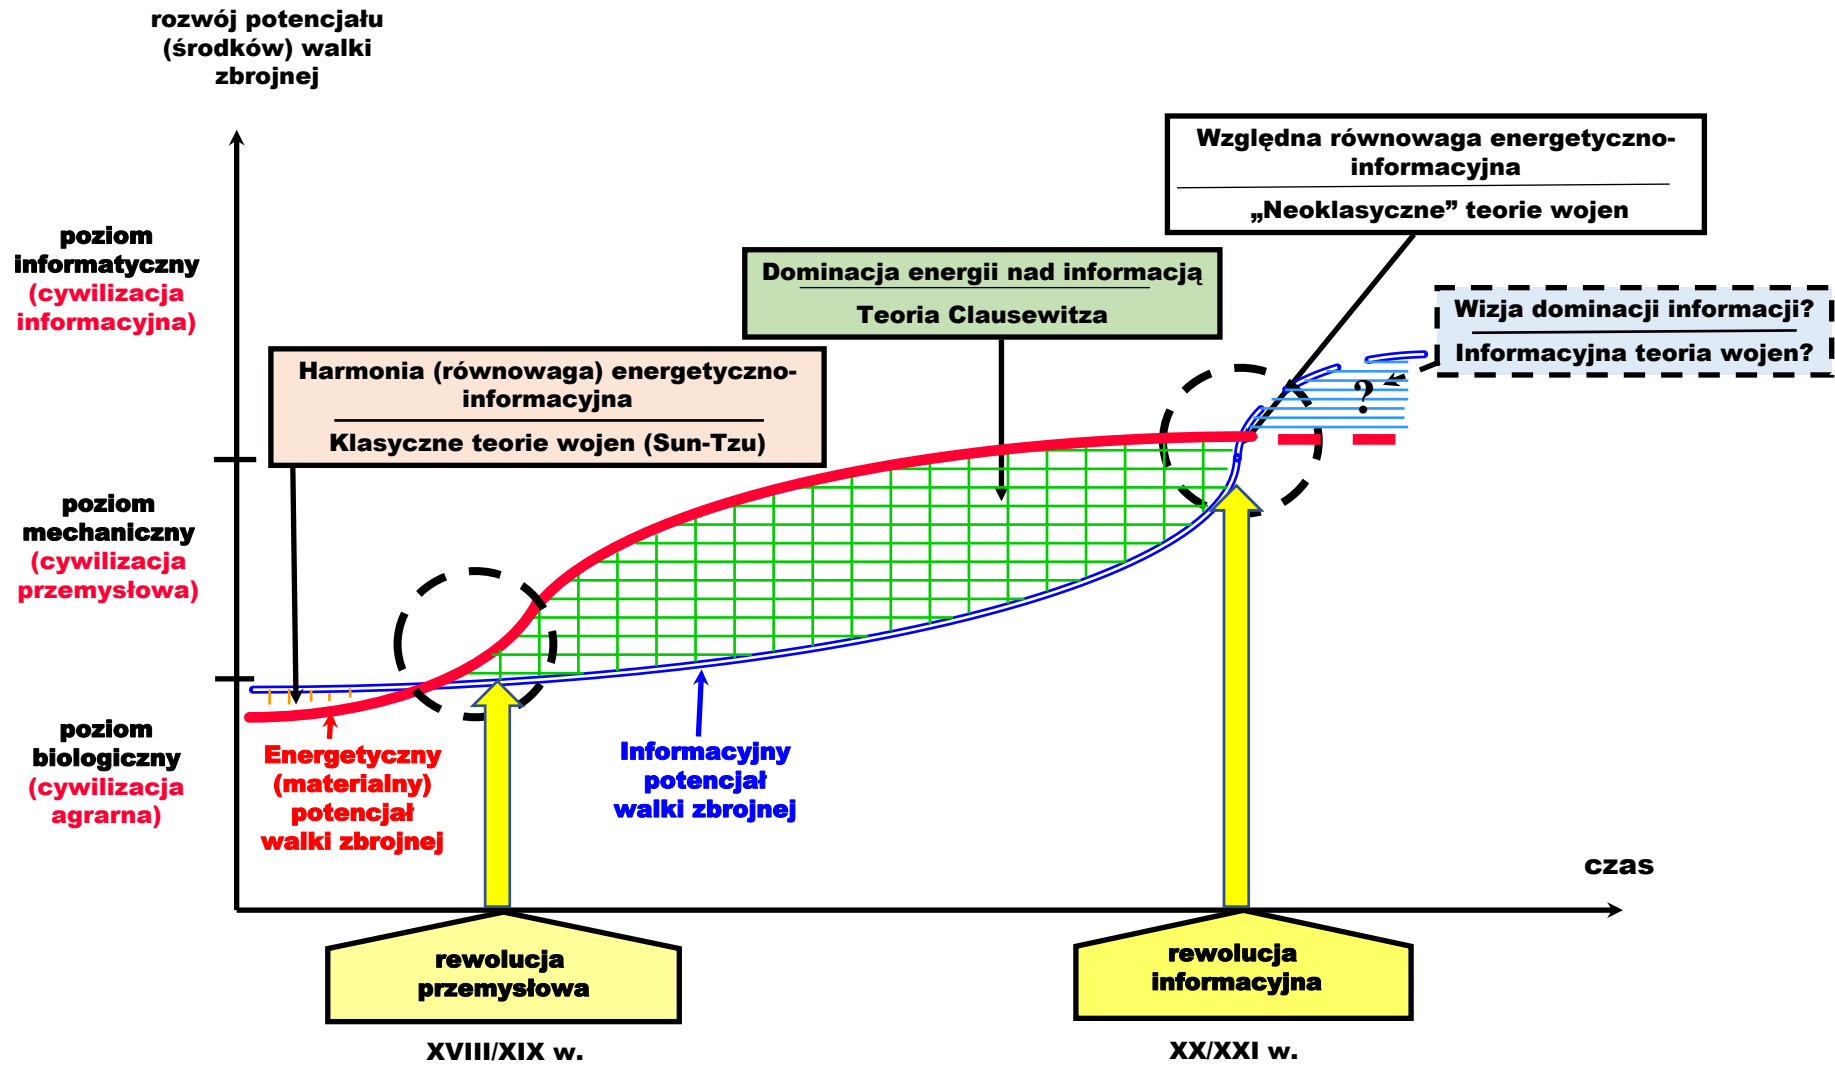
rozwój potencjału (środków) walki zbrojnej

Względna równowaga energetyczno-informacyjna

„Neoklasyczne” teorie wojen

Dominacja energii nad informacją

Teoria Clausewitza

Wizja dominacji informacji?

Informacyjna teoria wojen?

poziom informatyczny (cywilizacja informacyjna)

Harmonia (równowaga) energetyczno-informacyjna

Klasyczne teorie wojen (Sun-Tzu)

?

poziom mechaniczny (cywilizacja przemysłowa)

poziom biologiczny (cywilizacja agrarna)

Energetyczny (materialny) potencjał walki zbrojnej

Informacyjny potencjał walki zbrojnej

czas

rewolucja przemysłowa

XVIII/XIX w.

rewolucja informacyjna

XX/XXI w.